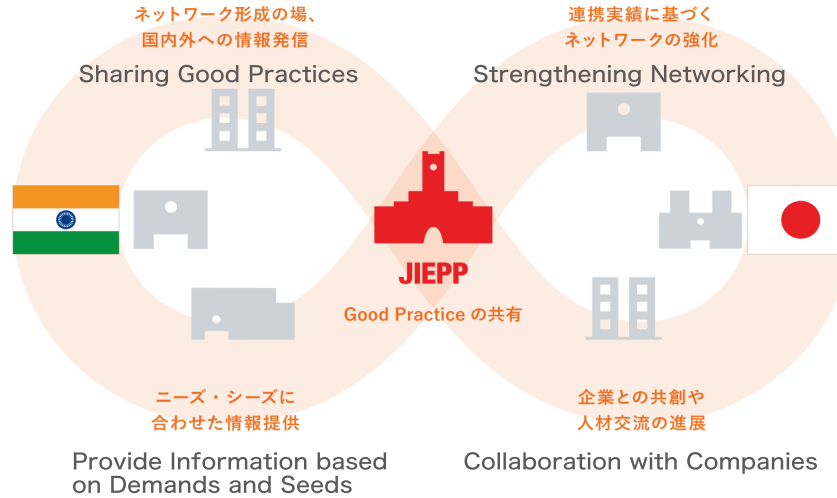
ネットワーク形成の場、
国内外への情報発信

Sharing Good Practices

連携実績に基づく
ネットワークの強化

Strengthening Networking

JIEPP

Good Practice の共有

ニーズ・シーズに
合わせた情報提供

Provide Information based on Demands and Seeds

企業との共創や
人材交流の進展

Collaboration with Companies